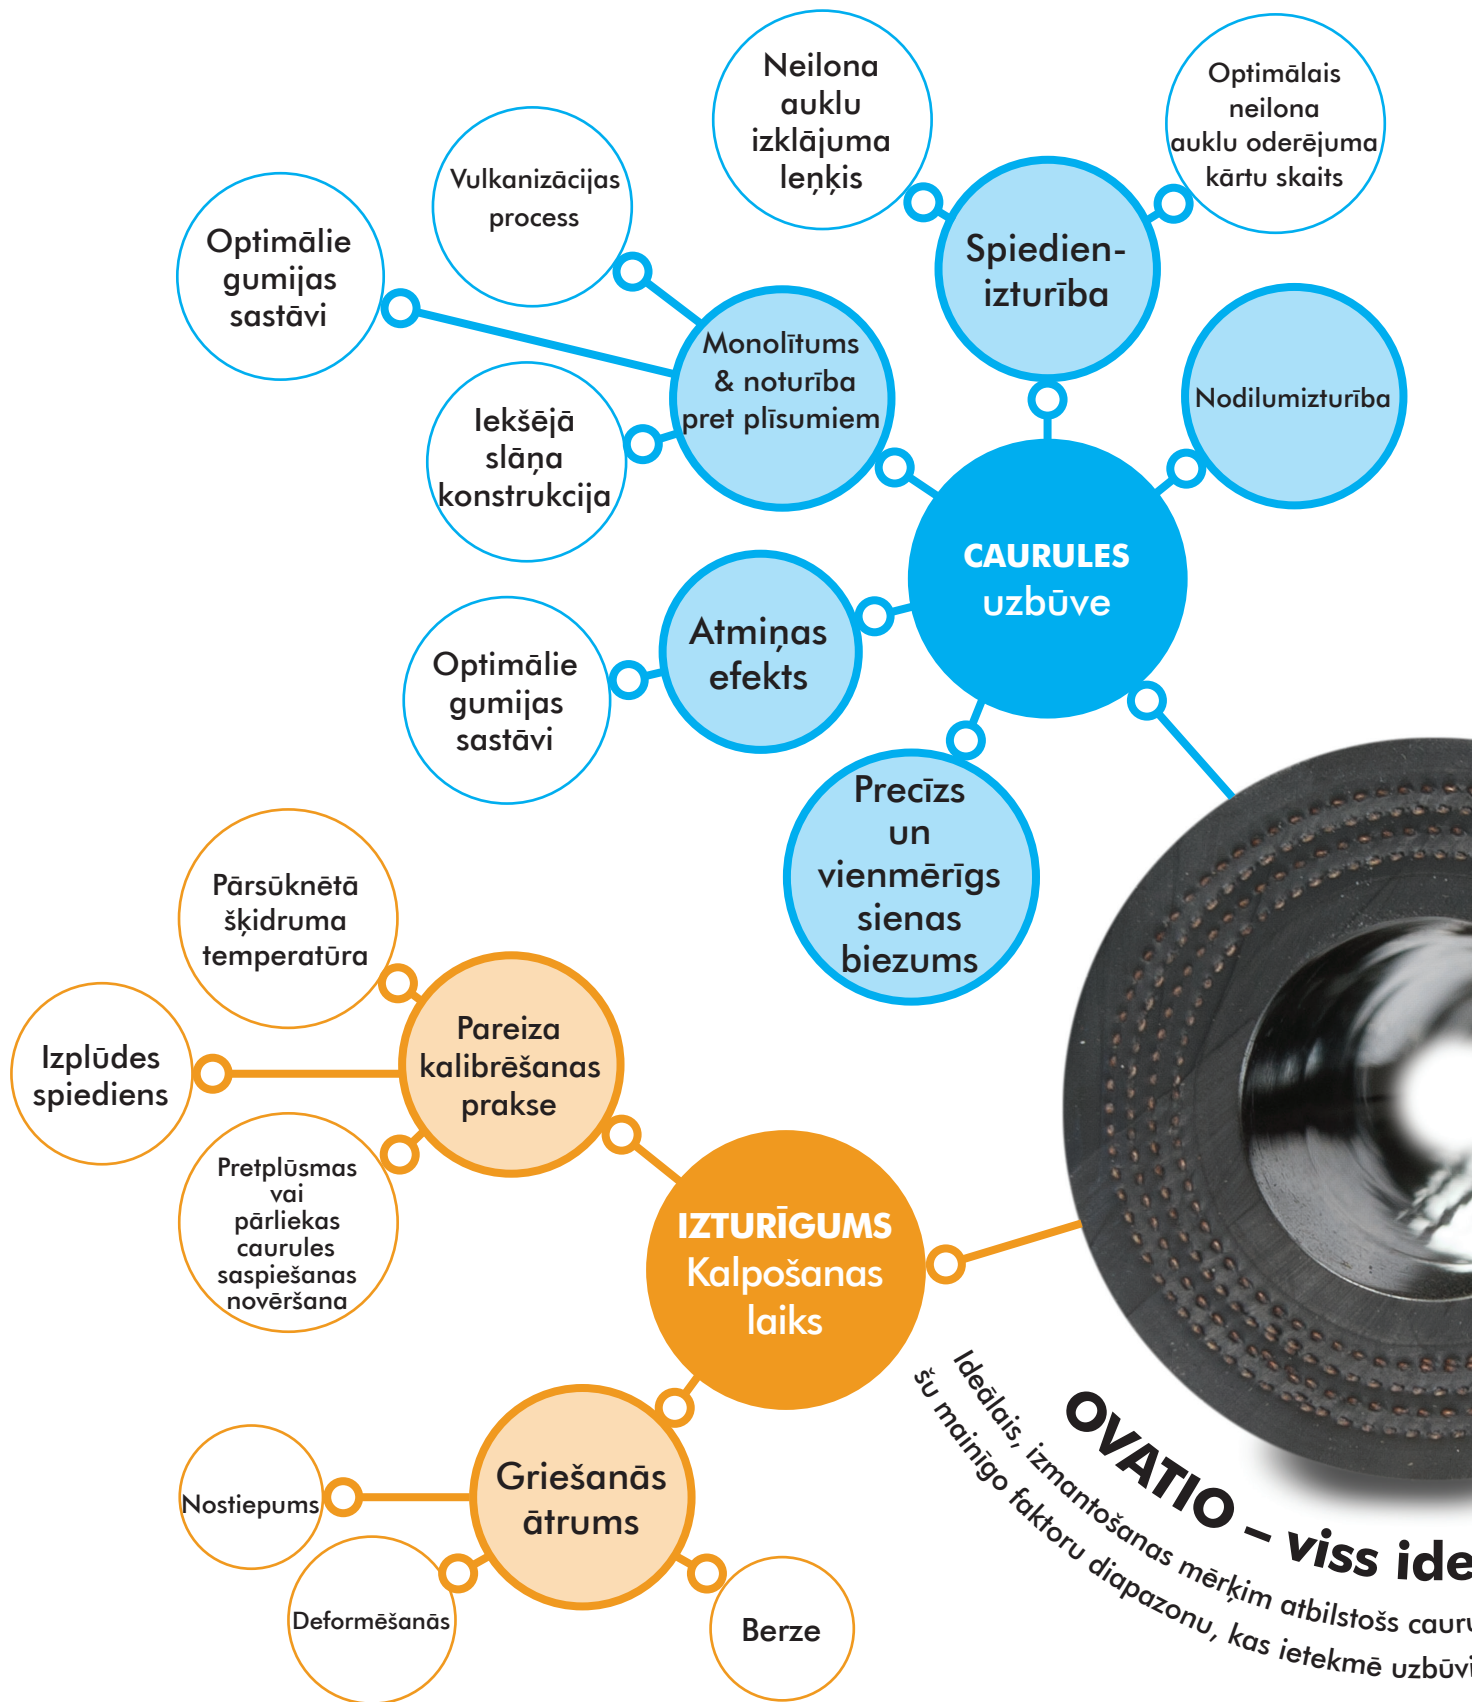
Neilona auklu izklājuma leņķis

Optimālais neilona auklu oderējuma kārtu skaits

Vulkanizācijas process

Optimālie gumijas sastāvi

Spiedienizturība

Monolītums & noturība pret plīsumiem

Nodilumizturība

Iekšējā slāņa konstrukcija

CAURULES uzbūve

Atmiņas efekts

Optimālie gumijas sastāvi

Precīzs un vienmērīgs sienas biezums

Pārsūknētā šķidruma temperatūra

Izplūdes spiediens

Pareiza kalibrēšanas prakse

Pretplūsmas vai pārliekas caurules saspiešanas novēršana

IZTURĪGUMS Kalpošanas laiks

Griešanās ātrums

Nostiepums

Deformēšanās

Berze

OVATIO – viss ide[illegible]

Ideālais, izmantošanas mērķim atbilstošs cauru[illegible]

šu mainīgo faktoru diapazonu, kas ietekmē uzbūv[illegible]